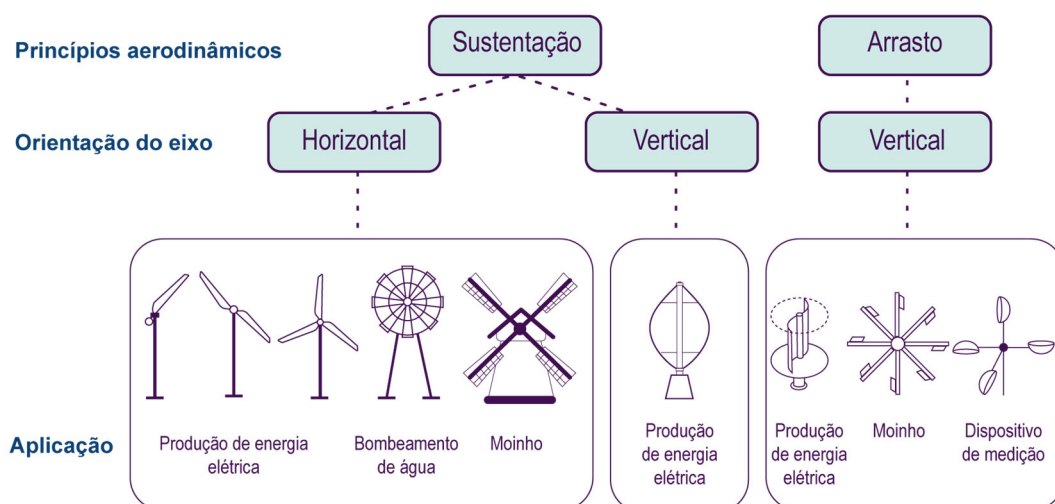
Princípios aerodinâmicos

Sustentação

Arrasto

Orientação do eixo

Horizontal

Vertical

Vertical

Aplicação

Produção de energia elétrica

Bombeamento de água

Moinho

Produção de energia elétrica

Produção de energia elétrica

Moinho

Dispositivo de medição